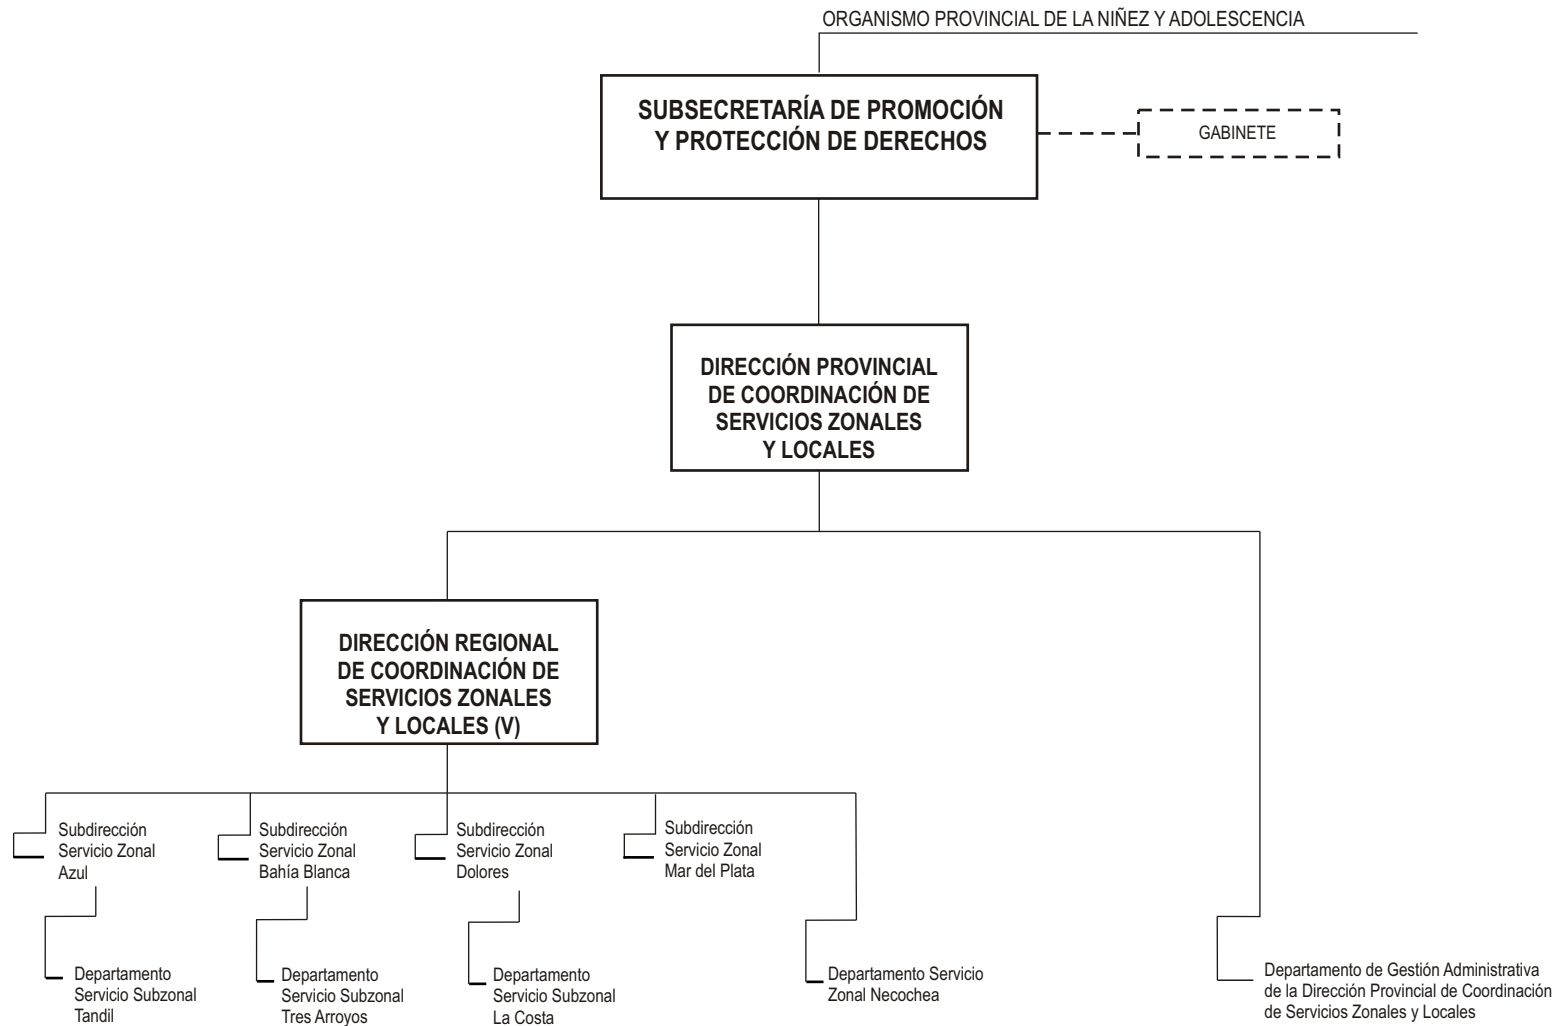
ORGANISMO PROVINCIAL DE LA NIÑEZ Y ADOLESCENCIA

SUBSECRETARÍA DE PROMOCIÓN Y PROTECCIÓN DE DERECHOS

GABINETE

DIRECCIÓN PROVINCIAL DE COORDINACIÓN DE SERVICIOS ZONALES Y LOCALES

DIRECCIÓN REGIONAL DE COORDINACIÓN DE SERVICIOS ZONALES Y LOCALES (V)

Subdirección Servicio Zonal Azul

Subdirección Servicio Zonal Bahía Blanca

Subdirección Servicio Zonal Dolores

Subdirección Servicio Zonal Mar del Plata

Departamento Servicio Subzonal Tandil

Departamento Servicio Subzonal Tres Arroyos

Departamento Servicio Subzonal La Costa

Departamento Servicio Zonal Necochea

Departamento de Gestión Administrativa de la Dirección Provincial de Coordinación de Servicios Zonales y Locales